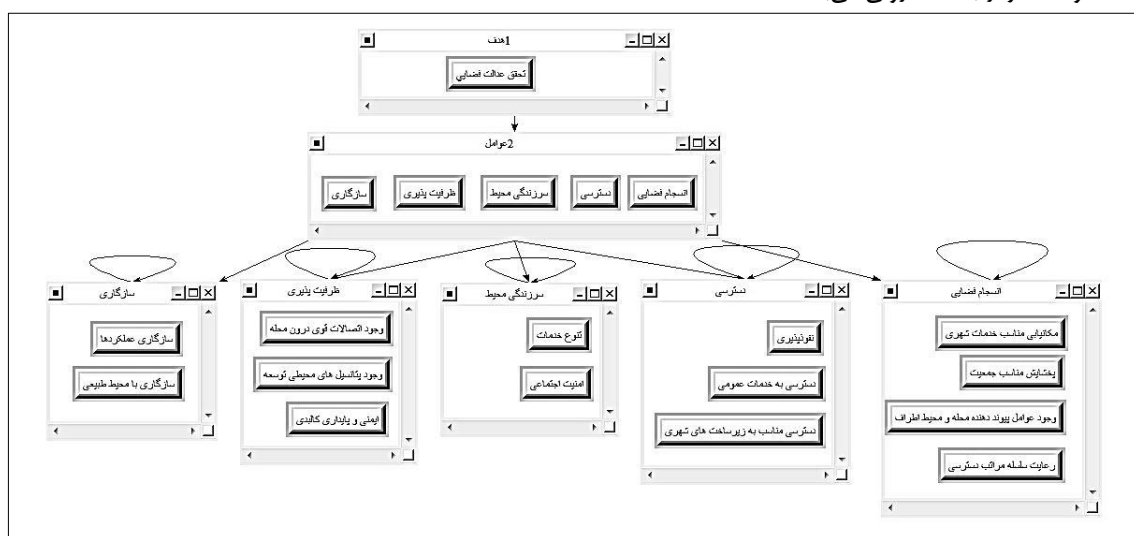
1هدف

تحقق عدالت فضایی

2عوامل

انسجام فضایی

دسترسی

سرزندگی محیط

ظرفیت پذیری

سازگاری

سازگاری

سازگاری عملکردها

سازگاری با محیط طبیعی

ظرفیت پذیری

وجود اتصالات قوی درون محله

وجود پتانسیل های محیطی توسعه

ایمنی و پایداری کالبدی

سرزندگی محیط

تنوع خدمات

امنیت اجتماعی

دسترسی

نفوذپذیری

دسترسی به خدمات عمومی

دسترسی مناسب به زیرساخت های شهری

انسجام فضایی

مکانیابی مناسب خدمات شهری

پخشایش مناسب جمعیت

وجود عوامل پیوند دهنده محله و محیط اطراف

رعایت سلسله مراتب دسترسی